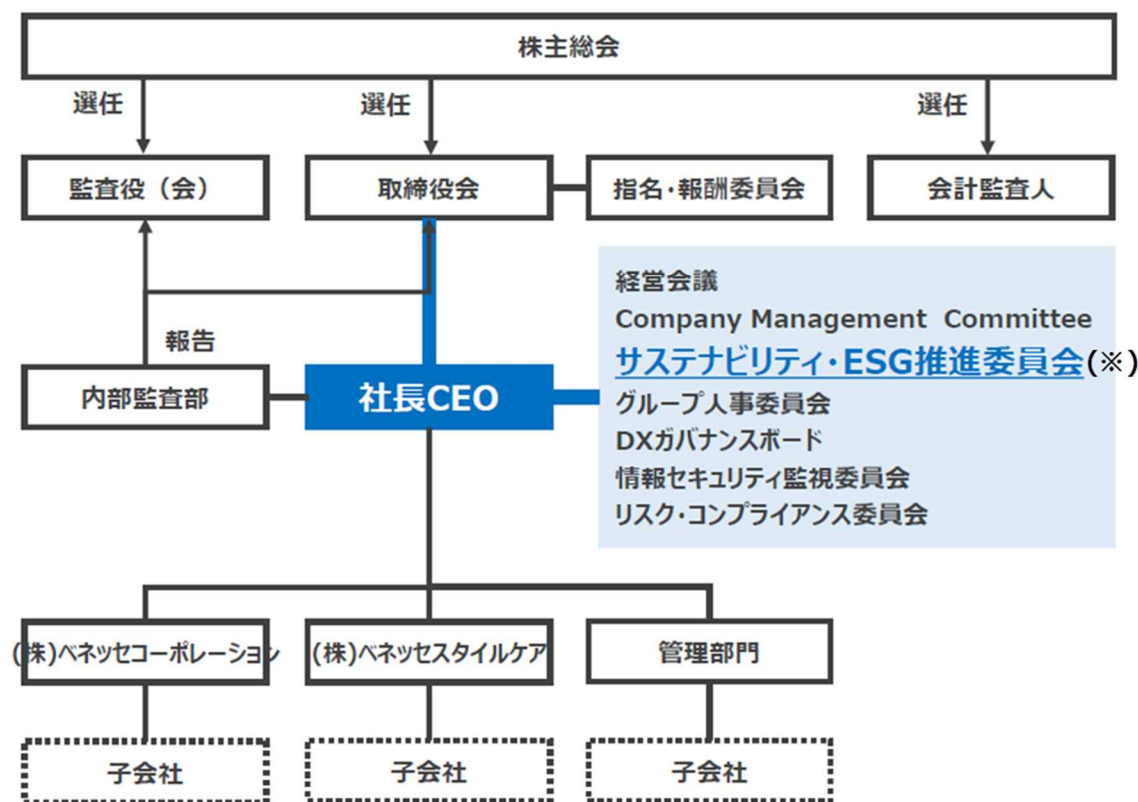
株主総会

選任

選任

選任

監査役（会）

取締役会

指名・報酬委員会

会計監査人

経営会議
Company Management Committee
サステナビリティ・ESG推進委員会(※)
グループ人事委員会
DXガバナンスボード
情報セキュリティ監視委員会
リスク・コンプライアンス委員会

報告

内部監査部

社長CEO

(株)ベネッセコーポレーション

(株)ベネッセスタイルケア

管理部門

子会社

子会社

子会社